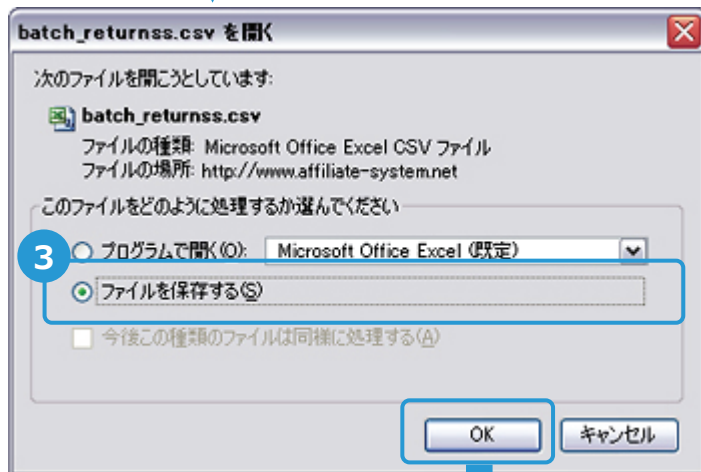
batch_returnss.csv を開く

次のファイルを開こうとしています:

batch_returnss.csv

ファイルの種類: Microsoft Office Excel CSV ファイル
ファイルの場所: http://www.affiliate-system.net

このファイルをどのように処理するか選んでください

3

プログラムで開く(O): Microsoft Office Excel (既定)

ファイルを保存する(S)

今後この種類のファイルは同様に処理する(A)

OK

キャンセル